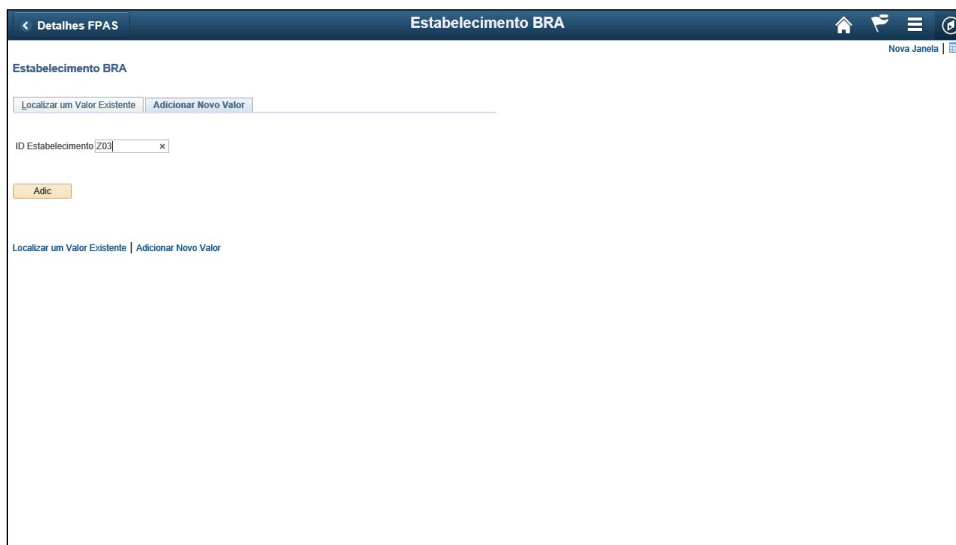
< Detalhes FPAS

Estabelecimento BRA

Nova Janela |

Estabelecimento BRA

Localizar um Valor Existente | Adicionar Novo Valor

ID Estabelecimento Z03 ×

Adic

Localizar um Valor Existente | Adicionar Novo Valor